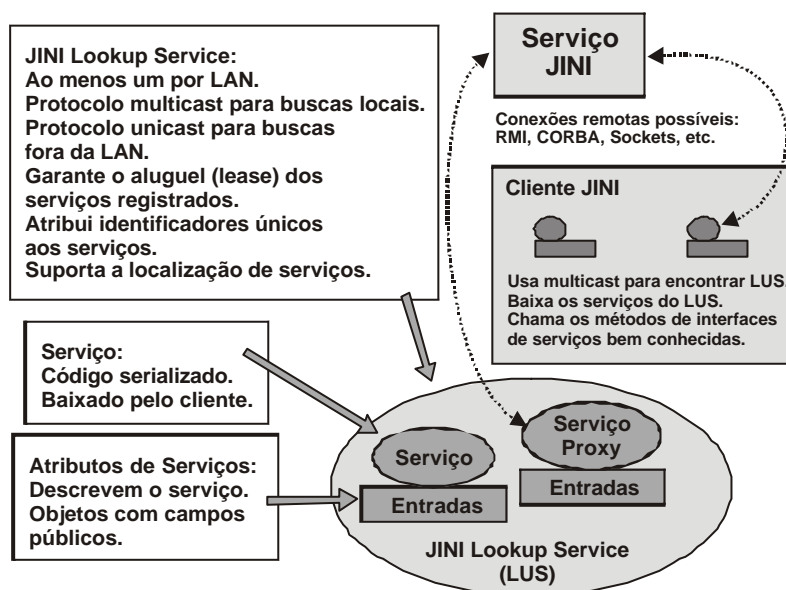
JINI Lookup Service:
Ao menos um por LAN.
Protocolo multicast para buscas locais.
Protocolo unicast para buscas fora da LAN.
Garante o aluguel (lease) dos serviços registrados.
Atribui identificadores únicos aos serviços.
Suporta a localização de serviços.

Serviço JINI

Conexões remotas possíveis: RMI, CORBA, Sockets, etc.

Cliente JINI

Usa multicast para encontrar LUS.
Baixa os serviços do LUS.
Chama os métodos de interfaces de serviços bem conhecidas.

Serviço:
Código serializado.
Baixado pelo cliente.

Atributos de Serviços:
Descrevem o serviço.
Objetos com campos públicos.

Serviço

Entradas

Serviço Proxy

Entradas

JINI Lookup Service (LUS)